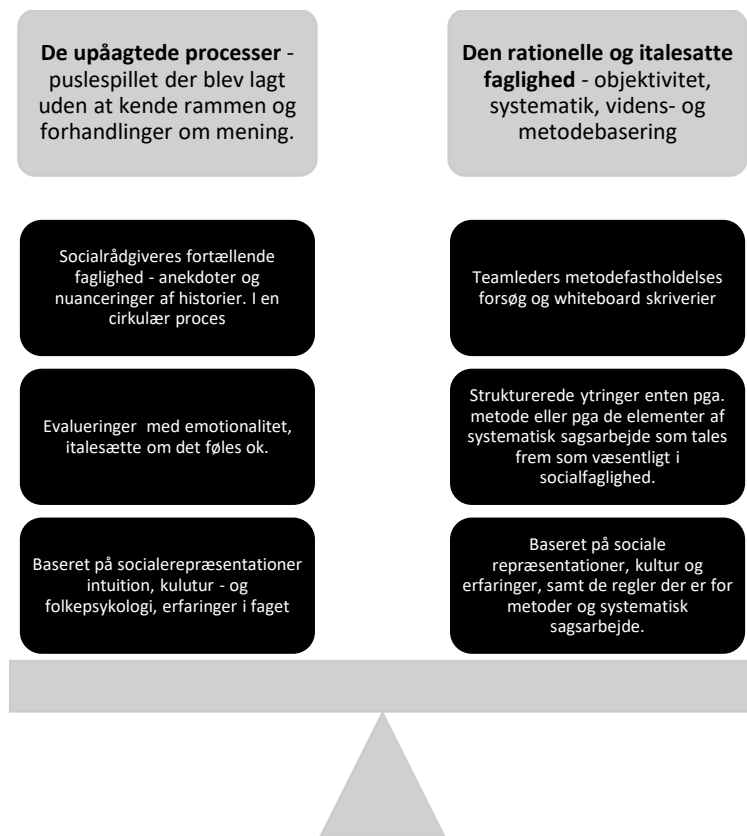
**De upåagtede processer** - puslespillet der blev lagt uden at kende rammen og forhandlinger om mening.

Socialrådgiveres fortællende faglighed - anekdoter og nuanceringer af historier. I en cirkulær proces

Evalueringer med emotionalitet, italesætte om det føles ok.

Baseret på socialerepræsentationer intuition, kulutur - og folkepsykologi, erfaringer i faget

**Den rationelle og italesatte faglighed** - objektivitet, systematik, videns- og metodebasering

Teamleders metodefastholdelses forsøg og whiteboard skriverier

Strukturerede ytringer enten pga. metode eller pga de elementer af systematisk sagsarbejde som tales frem som væsentligt i socialfaglighed.

Baseret på sociale repræsentationer, kultur og erfaringer, samt de regler der er for metoder og systematisk sagsarbejde.